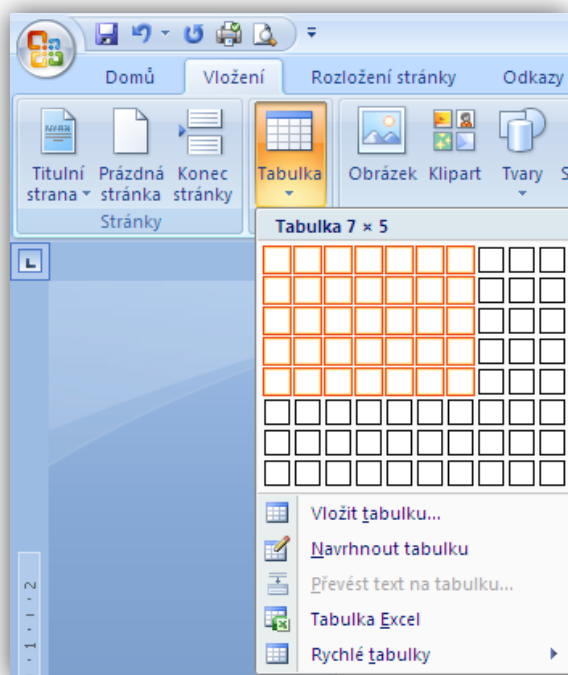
Domů Vložení Rozložení stránky Odkazy

Titulní strana

Prázdná stránka

Konec stránky

Stránky

Tabulka

Obrázek Klipart Tvary S

Tabulka 7 × 5

Vložit tabulku...

Navrhnout tabulku

Převést text na tabulku...

Tabulka Excel

Rychlé tabulky

· 1 · · · 2